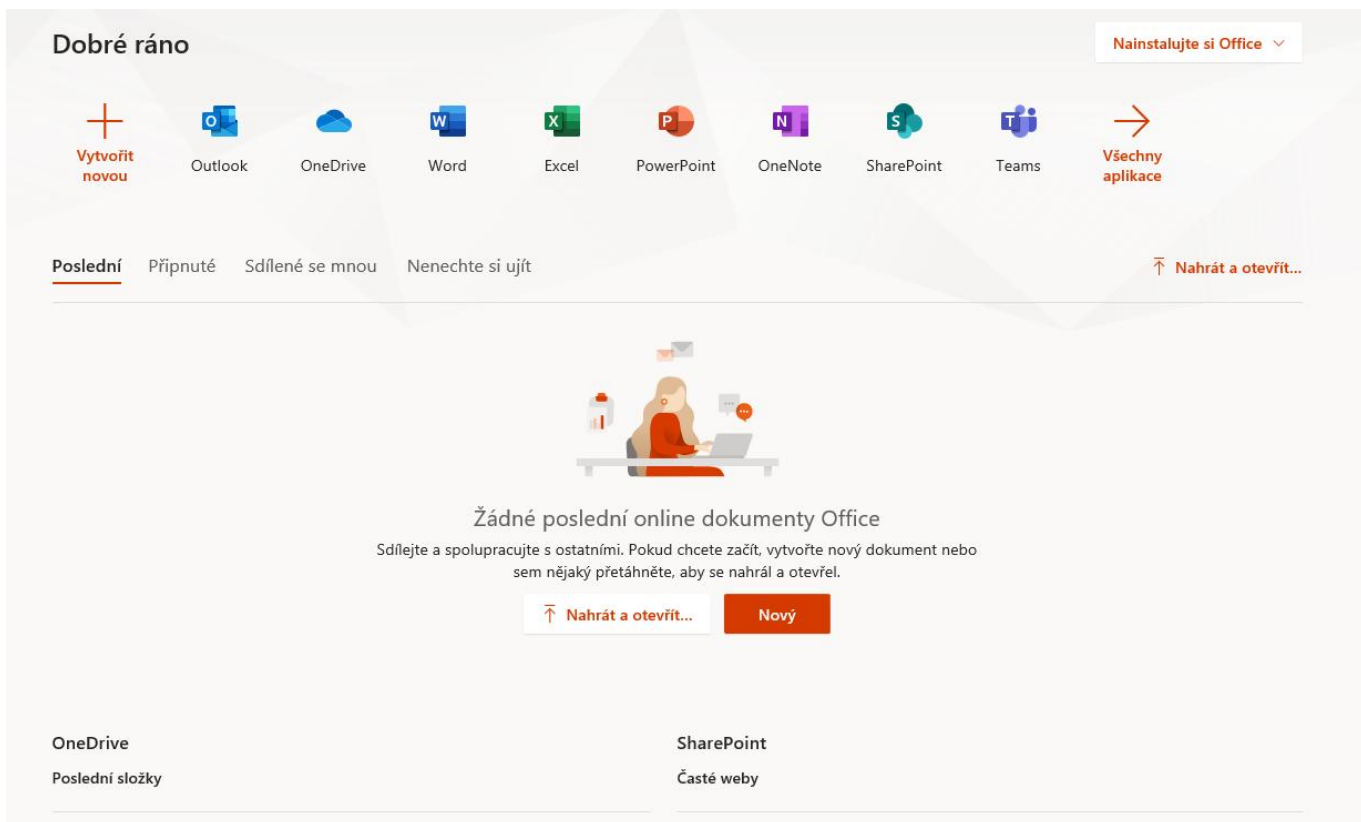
Dobré ráno

Nainstalujte si Office

Vytvořit novou

Outlook

OneDrive

Word

Excel

PowerPoint

OneNote

SharePoint

Teams

Všechny aplikace

Poslední

Připnuté

Sdílené se mnou

Nenechte si ujít

Nahrát a otevřít...

Žádné poslední online dokumenty Office

Sdílejte a spolupracujte s ostatními. Pokud chcete začít, vytvořte nový dokument nebo sem nějaký přetáhněte, aby se nahrál a otevřel.

Nahrát a otevřít...

Nový

OneDrive

Poslední složky

SharePoint

Časté weby